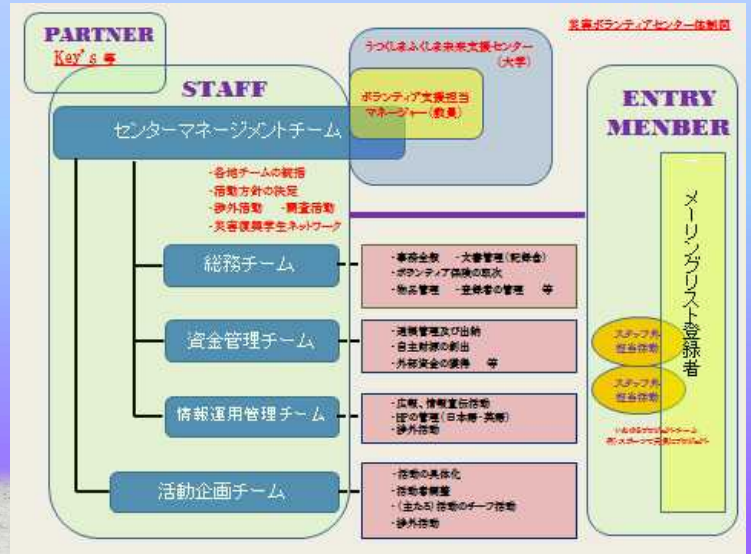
PARTNER
Key's 等

災害ボランティアセンター体制図

うつくしまふくしま未来支援センター（大学）

ボランティア支援担当マネージャー（教員）

STAFF

ENTRY MENBER

センターマネージメントチーム

・各班チームの統括
・活動方針の決定
・渉外活動　・調査活動
・災害復興学生ネットワーク

総務チーム

・事務全般　・文書管理（記録含）
・ボランティア保険の取次
・物品管理　・登録者の管理　等

資金管理チーム

・通帳管理及び出納
・自主財源の創出
・外部資金の獲得　等

情報運用管理チーム

・広報、情報宣伝活動
・HPの管理（日本語・英語）
・渉外活動

活動企画チーム

・活動の具体化
・活動者調整
・（主たる）活動のチーフ活動
・渉外活動

メーリングリスト登録者

スタッフ外担当活動

スタッフ外担当活動

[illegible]